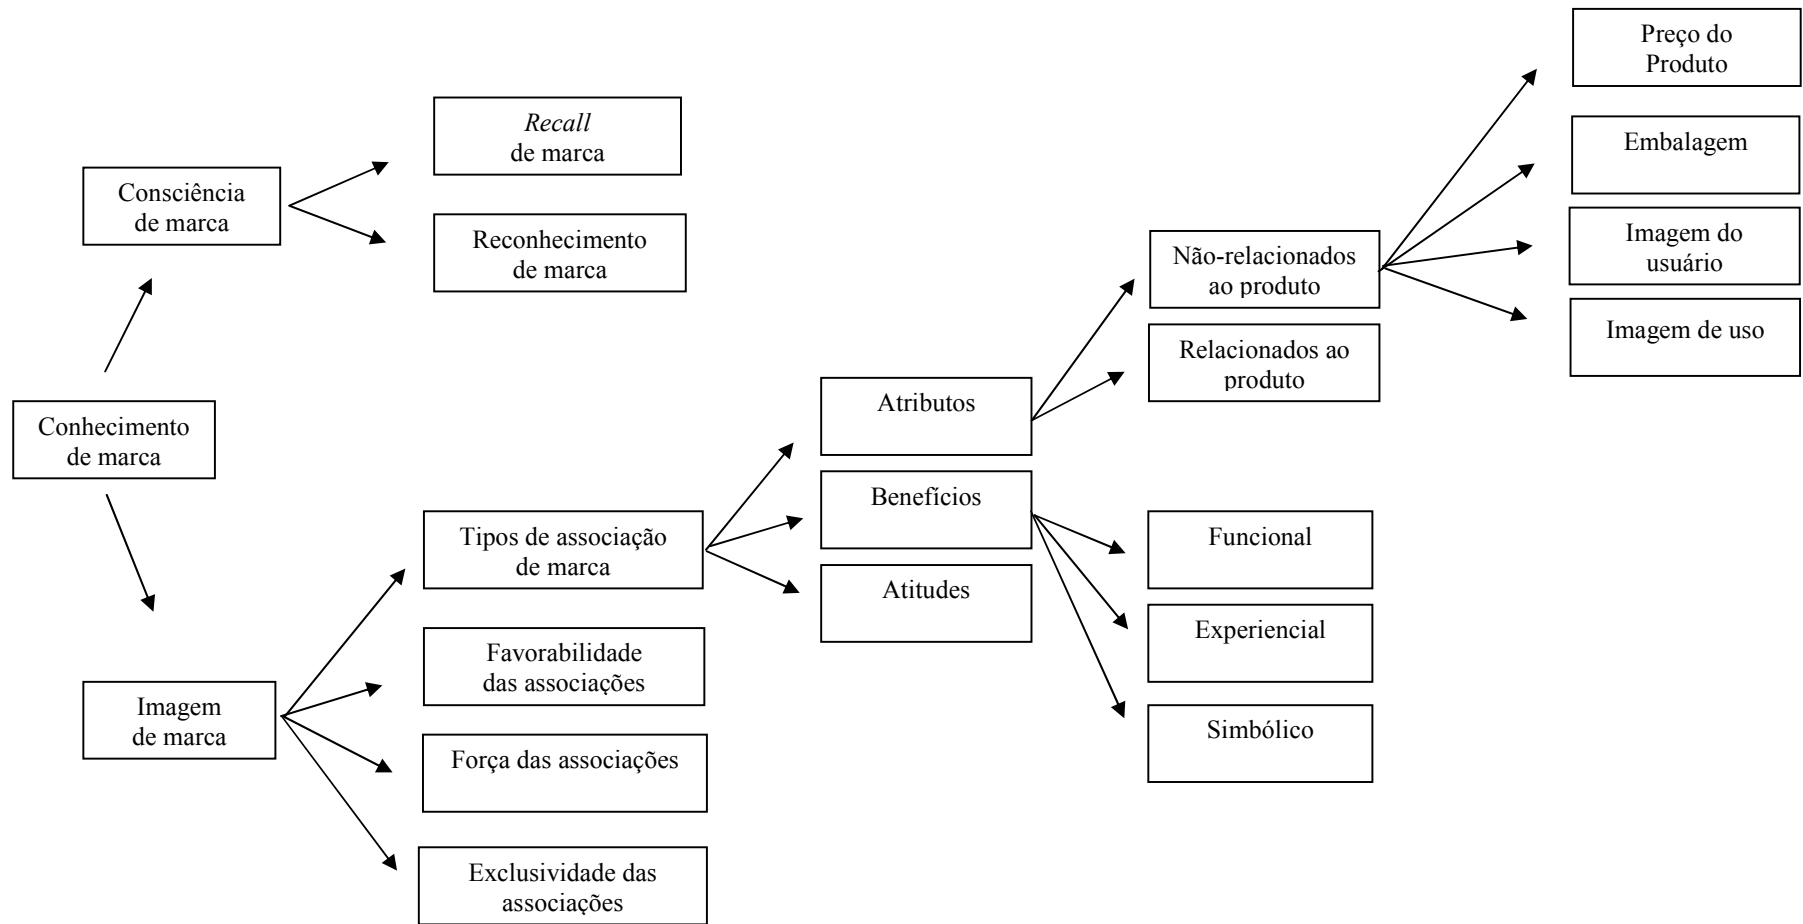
Conhecimento de marca

Consciência de marca

Recall de marca

Reconhecimento de marca

Imagem de marca

Tipos de associação de marca

Favorabilidade das associações

Força das associações

Exclusividade das associações

Atributos

Benefícios

Atitudes

Não-relacionados ao produto

Relacionados ao produto

Preço do Produto

Embalagem

Imagem do usuário

Imagem de uso

Funcional

Experiencial

Simbólico